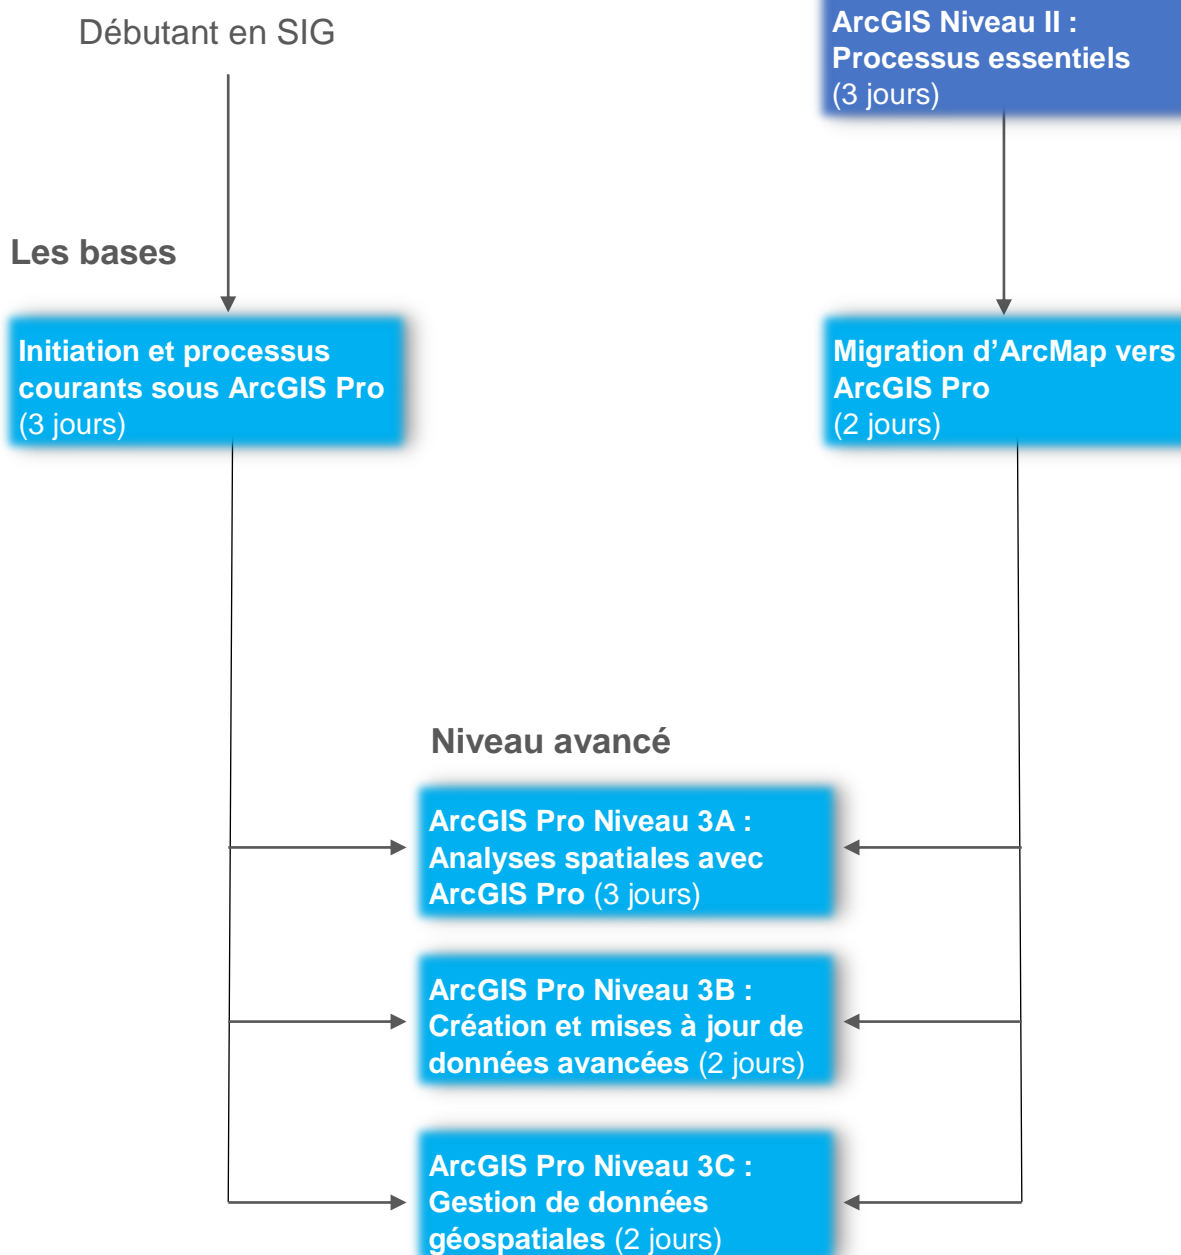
Débutant en SIG

ArcGIS Niveau II : Processus essentiels (3 jours)

Les bases

Initiation et processus courants sous ArcGIS Pro (3 jours)

Migration d’ArcMap vers ArcGIS Pro (2 jours)

Niveau avancé

ArcGIS Pro Niveau 3A : Analyses spatiales avec ArcGIS Pro (3 jours)

ArcGIS Pro Niveau 3B : Création et mises à jour de données avancées (2 jours)

ArcGIS Pro Niveau 3C : Gestion de données géospatiales (2 jours)